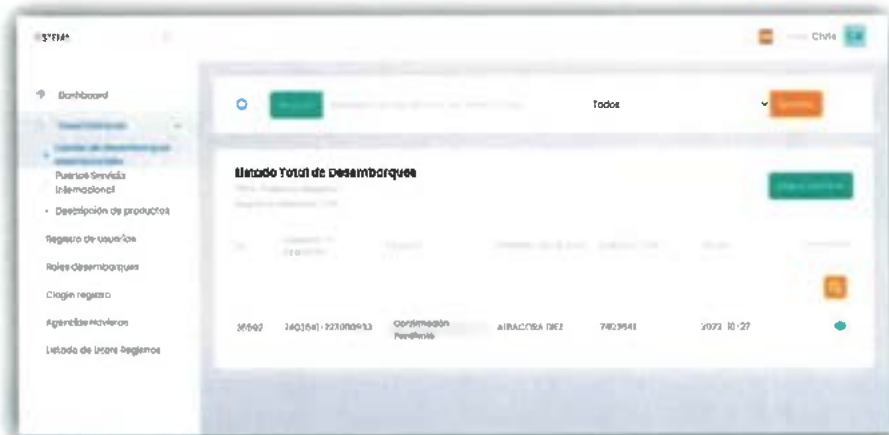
S'STMA

Civila

Dashboard

Puertos Servicio Internacional

• Descripción de productos

Registro de usuarios

Roles Desembarques

Clogin registro

Agencias Navieras

Listado de Users Registros

Todos

Listado Total de Desembarques

36502 | 1403641-3230009933 | Confirmación Pendiente | ALBACORA DIEZ | 7403541 | 2023-10-27